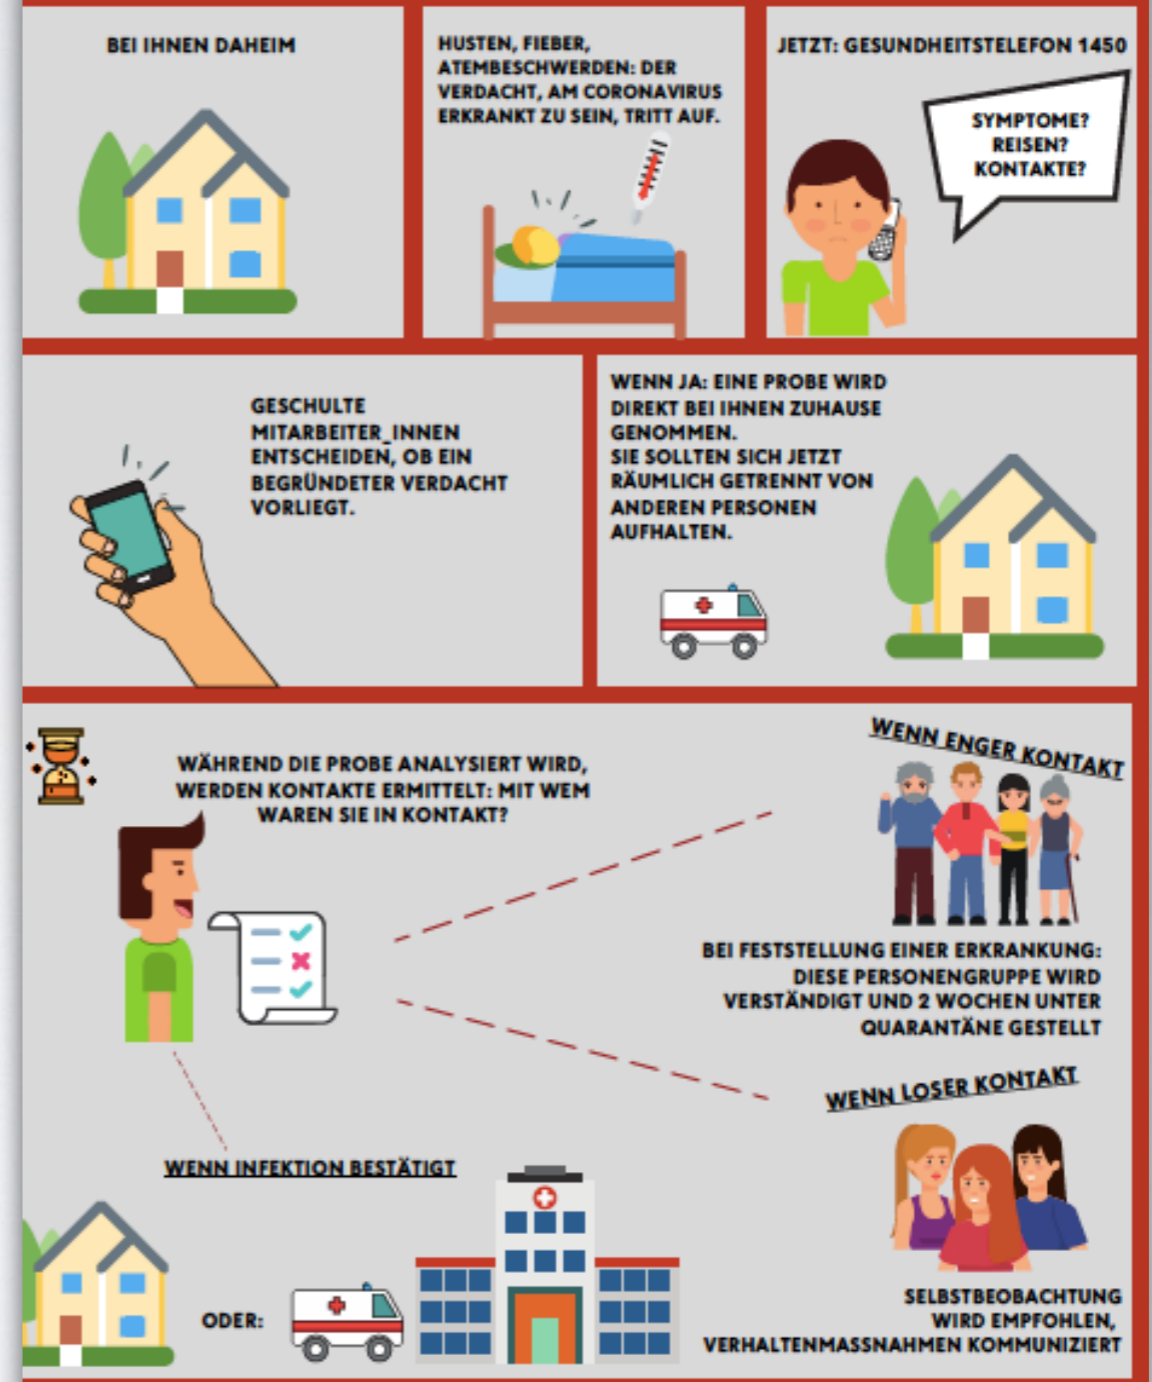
BEI IHNEN DAHEIM

HUSTEN, FIEBER, ATEMBESCHWERDEN: DER VERDACHT, AM CORONAVIRUS ERKRANKT ZU SEIN, TRITT AUF.

JETZT: GESUNDHEITSTELEFON 1450

SYMPTOME? REISEN? KONTAKTE?

GESCHULTE MITARBEITER_INNEN ENTSCHEIDEN, OB EIN BEGRÜNDETER VERDACHT VORLIEGT.

WENN JA: EINE PROBE WIRD DIREKT BEI IHNEN ZUHAUSE GENOMMEN.
SIE SOLLTEN SICH JETZT RÄUMLICH GETRENNT VON ANDEREN PERSONEN AUFHALTEN.

WÄHREND DIE PROBE ANALYSIERT WIRD, WERDEN KONTAKTE ERMITTELT: MIT WEM WAREN SIE IN KONTAKT?

WENN ENGER KONTAKT

BEI FESTSTELLUNG EINER ERKRANKUNG: DIESE PERSONENGRUPPE WIRD VERSTÄNDIGT UND 2 WOCHEN UNTER QUARANTÄNE GESTELLT

WENN LOSER KONTAKT

WENN INFEKTION BESTÄTIGT

ODER:

SELBSTBEOBACHTUNG WIRD EMPFOHLEN, VERHALTENMASSNAHMEN KOMMUNIZIERT